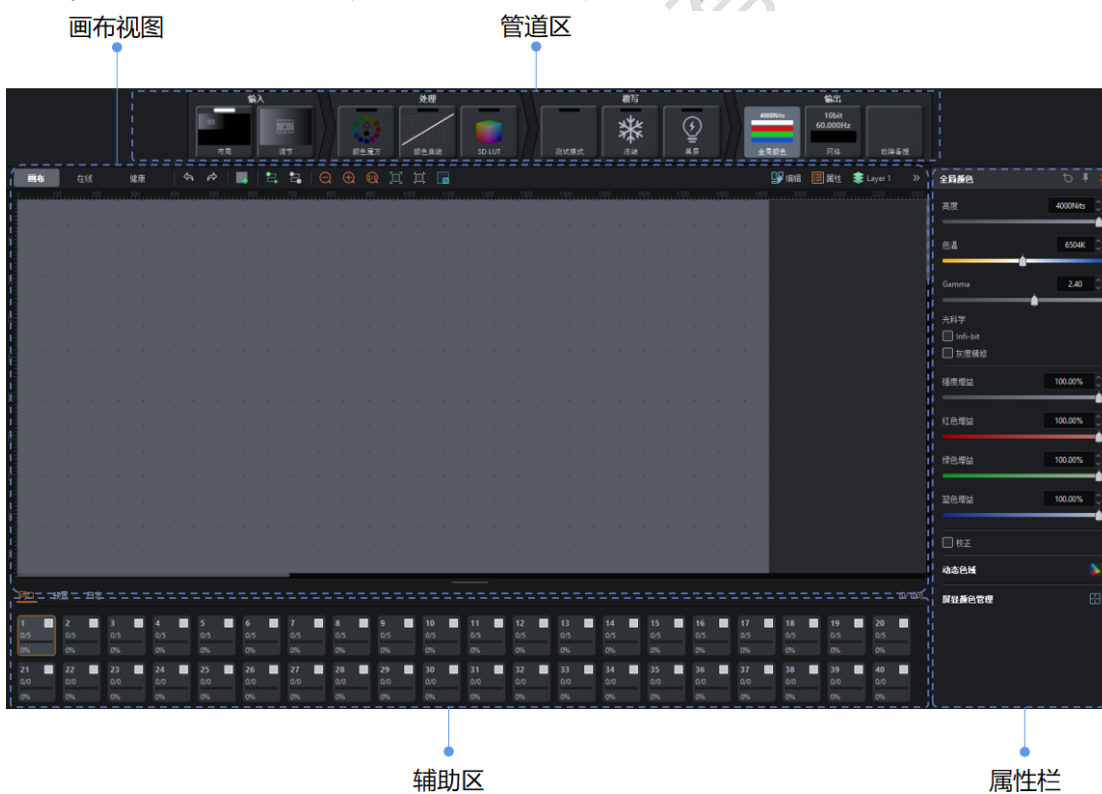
画布视图

管道区

输入
布局
调节
处理
颜色魔方
颜色曲线
3D LUT
播写
测试模式
冻结
黑屏
输出
4000Nits
全局颜色
10bit
60.000Hz
同步
故障备援

画布
在线
键座
编辑
属性
Layer 1

全局颜色
亮度
4000Nits
色温
6504K
Gamma
2.40
光科学
Infi-bit
灰度精修
播度增益
100.00%
红色增益
100.00%
绿色增益
100.00%
蓝色增益
100.00%
校正
动态色域
屏显颜色管理

| 1 0/5 0% | 2 0/5 0% | 3 0/5 0% | 4 0/5 0% | 5 0/5 0% | 6 0/5 0% | 7 0/5 0% | 8 0/5 0% | 9 0/5 0% | 10 0/5 0% | 11 0/5 0% | 12 0/5 0% | 13 0/5 0% | 14 0/5 0% | 15 0/5 0% | 16 0/5 0% | 17 0/5 0% | 18 0/5 0% | 19 0/5 0% | 20 0/5 0% |
|---|---|---|---|---|---|---|---|---|---|---|---|---|---|---|---|---|---|---|---|
| 21 0/0 0% | 22 0/0 0% | 23 0/0 0% | 24 0/0 0% | 25 0/0 0% | 26 0/0 0% | 27 0/0 0% | 28 0/0 0% | 29 0/0 0% | 30 0/0 0% | 31 0/0 0% | 32 0/0 0% | 33 0/0 0% | 34 0/0 0% | 35 0/0 0% | 36 0/0 0% | 37 0/0 0% | 38 0/0 0% | 39 0/0 0% | 40 0/0 0% |

辅助区

属性栏